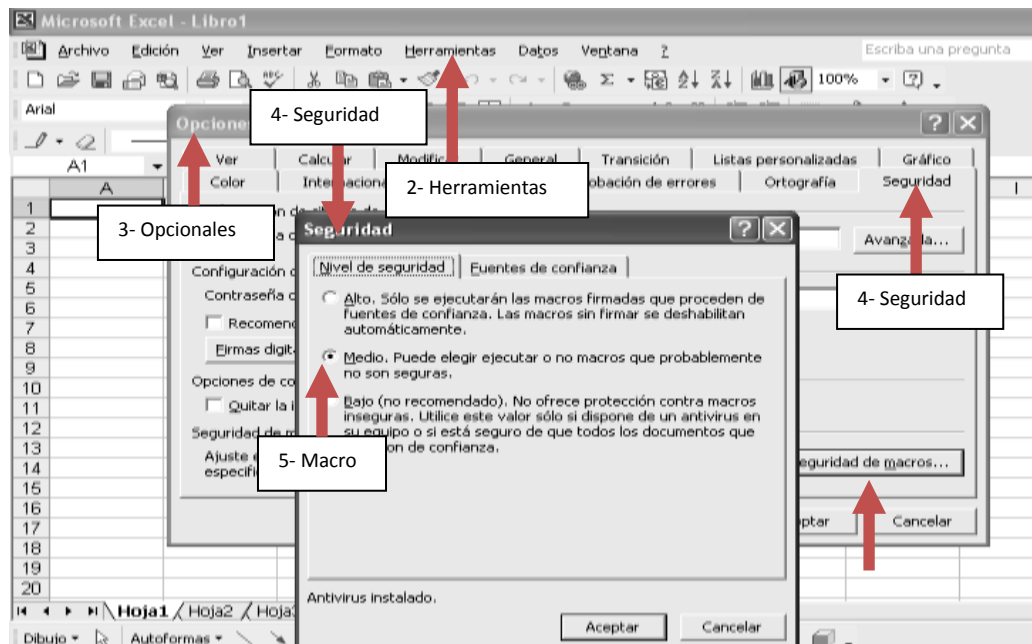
Microsoft Excel - Libro1

Archivo Edición Ver Insertar Formato Herramientas Datos Ventana ?

Escriba una pregunta

100%

Arial

A1

A

1
2
3
4
5
6
7
8
9
10
11
12
13
14
15
16
17
18
19
20

Hoja1 Hoja2 Hoja3

Dibujo Autoformas

Opciones

Ver Calcular Modificar General Transición Listas personalizadas Gráfico

Color Internacional Comprobación de errores Ortografía Seguridad

Configuración

Contraseña

Recomen

Firmas digita

Opciones de co

Quitar la i

Seguridad de m

Ajuste e especific

Avanzada...

Seguridad de macros...

Aceptar Cancelar

4- Seguridad

2- Herramientas

3- Opcionales

4- Seguridad

5- Macro

Seguridad

Nivel de seguridad | Fuentes de confianza

Alto. Sólo se ejecutarán las macros firmadas que proceden de fuentes de confianza. Las macros sin firmar se deshabilitan automáticamente.

Medio. Puede elegir ejecutar o no macros que probablemente no son seguras.

Bajo (no recomendado). No ofrece protección contra macros inseguras. Utilice este valor sólo si dispone de un antivirus en su equipo o si está seguro de que todos los documentos que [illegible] son de confianza.

Antivirus instalado.

Aceptar Cancelar